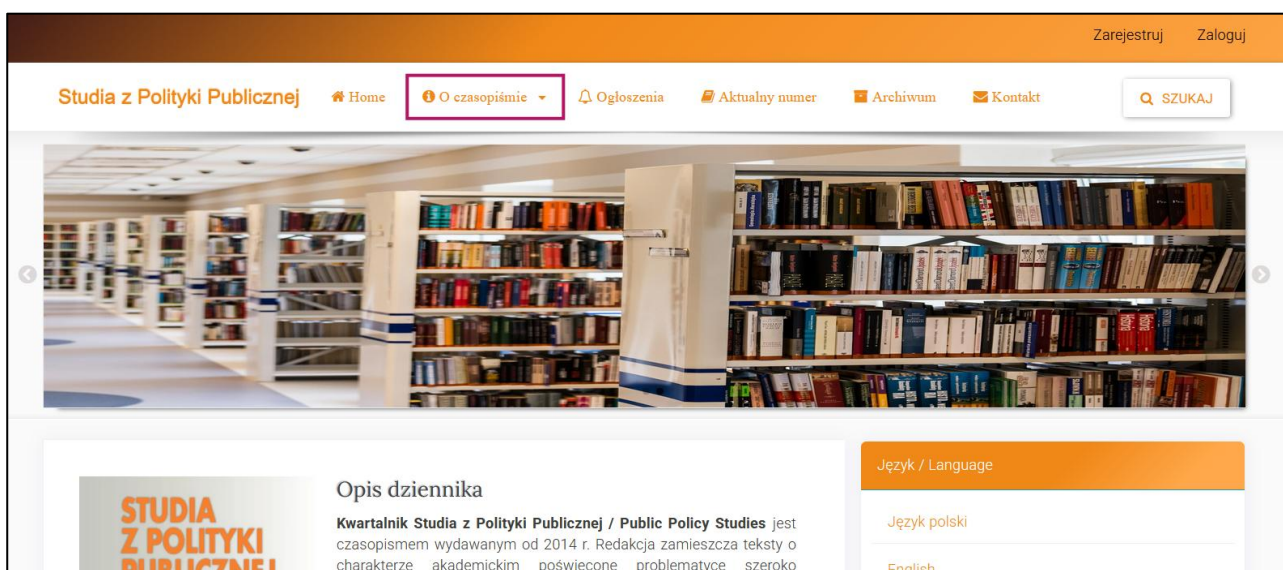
Zarejestruj Zaloguj

Studia z Polityki Publicznej Home O czasopiśmie Ogłoszenia Aktualny numer Archiwum Kontakt SZUKAJ

STUDIA Z POLITYKI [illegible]

Opis dziennika

**Kwartalnik Studia z Polityki Publicznej / Public Policy Studies** jest czasopismem wydawanym od 2014 r. Redakcja zamieszcza teksty o charakterze akademickim poświęcone problematyce szeroko

Język / Language

Język polski

English